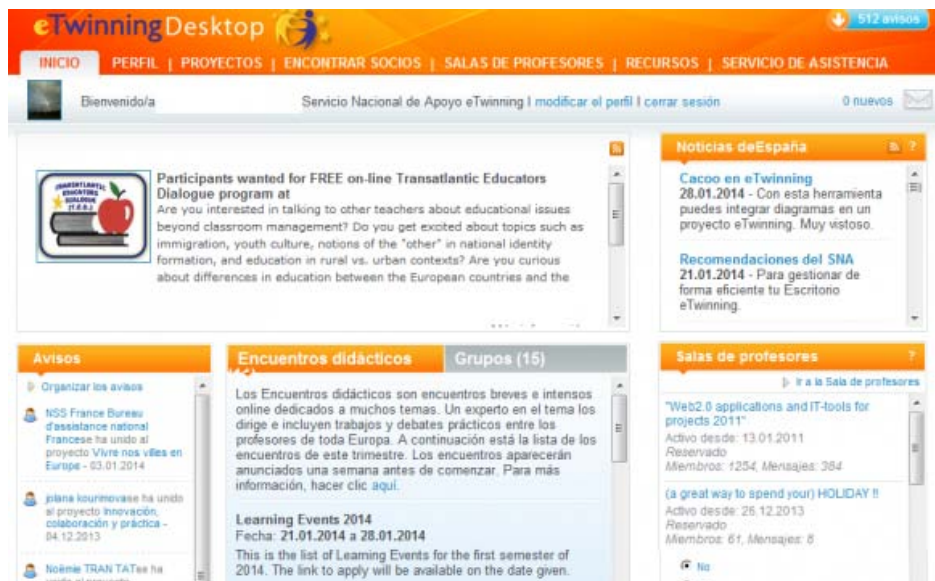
eTwinning Desktop

512 avisos

INICIO | PERFIL | PROYECTOS | ENCONTRAR SOCIOS | SALAS DE PROFESORES | RECURSOS | SERVICIO DE ASISTENCIA

Bienvenido/a

Servicio Nacional de Apoyo eTwinning | modificar el perfil | cerrar sesión

0 nuevos

TRANSATLANTIC EDUCATORS DIALOGUE (T.E.D.)

Participants wanted for FREE on-line Transatlantic Educators Dialogue program at

Are you interested in talking to other teachers about educational issues beyond classroom management? Do you get excited about topics such as immigration, youth culture, notions of the "other" in national identity formation, and education in rural vs. urban contexts? Are you curious about differences in education between the European countries and the

Noticias deEspaña

Cacoo en eTwinning
28.01.2014 - Con esta herramienta puedes integrar diagramas en un proyecto eTwinning. Muy vistoso.

Recomendaciones del SNA
21.01.2014 - Para gestionar de forma eficiente tu Escritorio eTwinning.

Avisos

Organizar los avisos

NSS France Bureau d'assistance national Francese ha unido al proyecto Vivre nos villes en Europe - 03.01.2014

jolana kourimovase ha unido al proyecto Innovación, colaboración y práctica - 04.12.2013

Noëmie TRAN TATse ha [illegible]

Encuentros didácticos

Grupos (15)

Los Encuentros didácticos son encuentros breves e intensos online dedicados a muchos temas. Un experto en el tema los dirige e incluyen trabajos y debates prácticos entre los profesores de toda Europa. A continuación está la lista de los encuentros de este trimestre. Los encuentros aparecerán anunciados una semana antes de comenzar. Para más información, hacer clic aquí.

Learning Events 2014
Fecha: 21.01.2014 a 28.01.2014
This is the list of Learning Events for the first semester of 2014. The link to apply will be available on the date given.

Salas de profesores

Ir a la Sala de profesores

"Web2.0 applications and IT-tools for projects 2011"
Activo desde: 13.01.2011
Reservado
Miembros: 1254, Mensajes: 384

(a great way to spend your) HOLIDAY !!
Activo desde: 26.12.2013
Reservado
Miembros: 61, Mensajes: 8

No